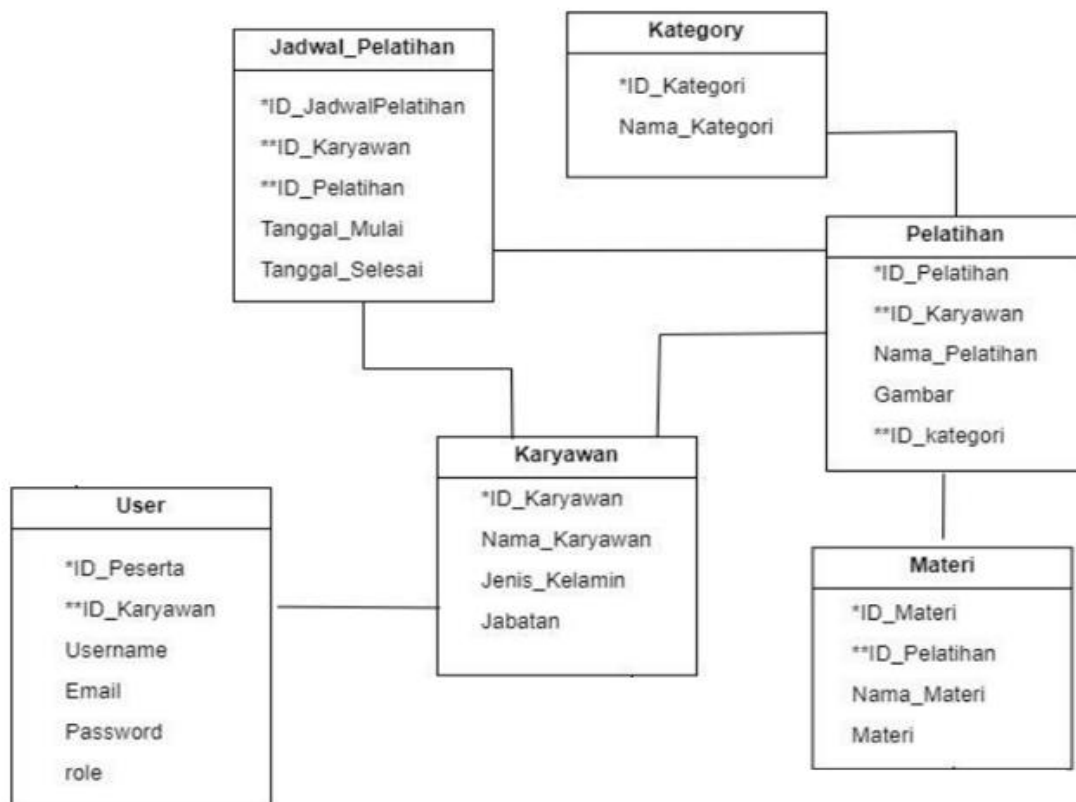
Jadwal_Pelatihan

*ID_JadwalPelatihan
**ID_Karyawan
**ID_Pelatihan
Tanggal_Mulai
Tanggal_Selesai

Kategory

*ID_Kategori
Nama_Kategori

Pelatihan

*ID_Pelatihan
**ID_Karyawan
Nama_Pelatihan
Gambar
**ID_kategori

Karyawan

*ID_Karyawan
Nama_Karyawan
Jenis_Kelamin
Jabatan

User

*ID_Peserta
**ID_Karyawan
Username
Email
Password
role

Materi

*ID_Materi
**ID_Pelatihan
Nama_Materi
Materi